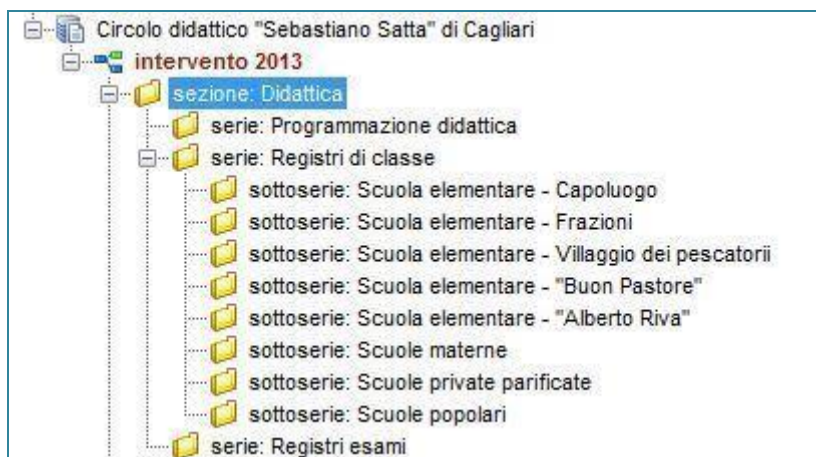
Circolo didattico "Sebastiano Satta" di Cagliari
intervento 2013
sezione: Didattica
serie: Programmazione didattica
serie: Registri di classe
sottoserie: Scuola elementare - Capoluogo
sottoserie: Scuola elementare - Frazioni
sottoserie: Scuola elementare - Villaggio dei pescatorii
sottoserie: Scuola elementare - "Buon Pastore"
sottoserie: Scuola elementare - "Alberto Riva"
sottoserie: Scuole materne
sottoserie: Scuole private parificate
sottoserie: Scuole popolari
serie: Registri esami